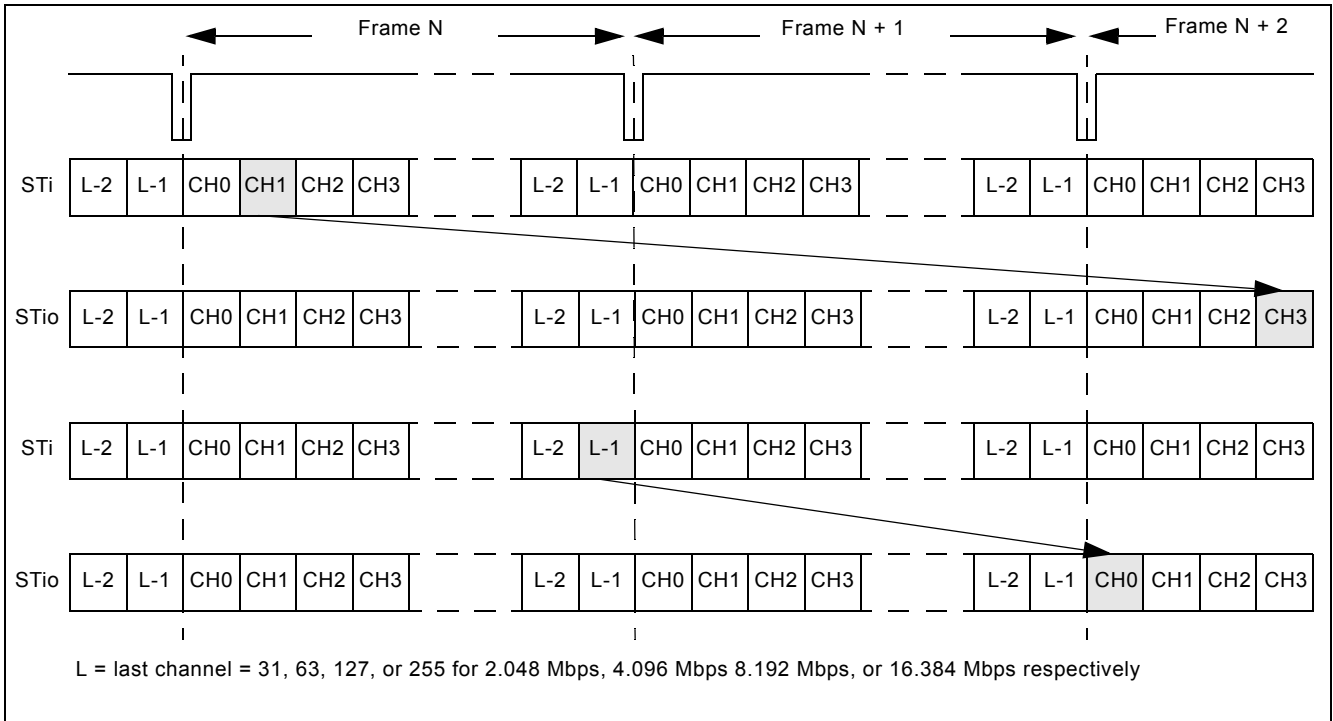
Frame N

Frame N + 1

Frame N + 2

STi L-2 L-1 CH0 CH1 CH2 CH3 L-2 L-1 CH0 CH1 CH2 CH3 L-2 L-1 CH0 CH1 CH2 CH3

STio L-2 L-1 CH0 CH1 CH2 CH3 L-2 L-1 CH0 CH1 CH2 CH3 L-2 L-1 CH0 CH1 CH2 CH3

STi L-2 L-1 CH0 CH1 CH2 CH3 L-2 L-1 CH0 CH1 CH2 CH3 L-2 L-1 CH0 CH1 CH2 CH3

STio L-2 L-1 CH0 CH1 CH2 CH3 L-2 L-1 CH0 CH1 CH2 CH3 L-2 L-1 CH0 CH1 CH2 CH3

L = last channel = 31, 63, 127, or 255 for 2.048 Mbps, 4.096 Mbps 8.192 Mbps, or 16.384 Mbps respectively